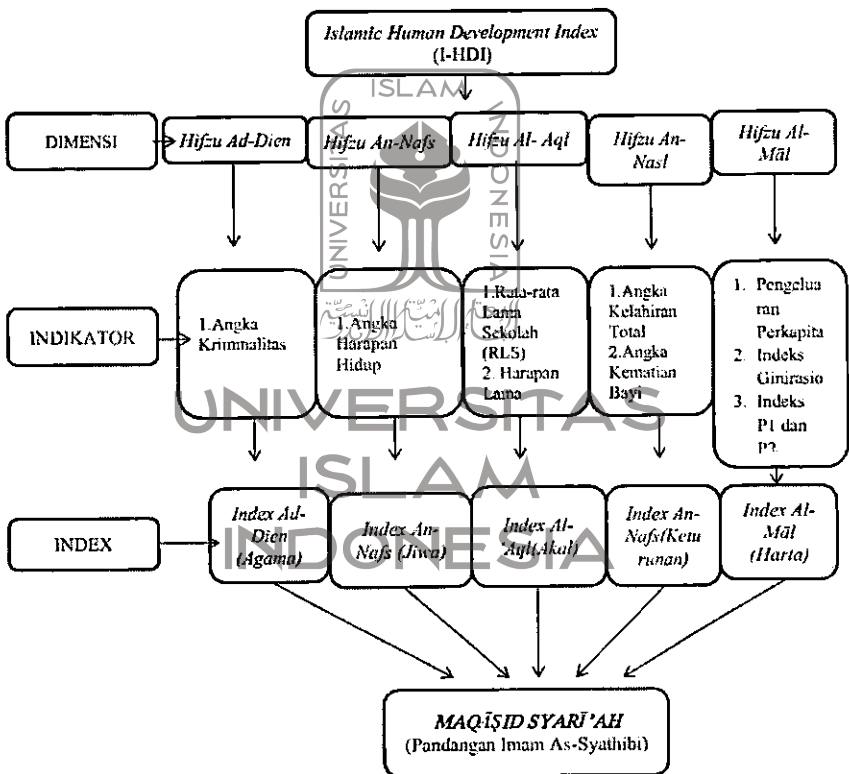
Islamic Human Development Index (I-HDI)

DIMENSI

Hifzu Ad-Dien

Hifzu An-Nafs

Hifzu Al- Aql

Hifzu An-Nasl

Hifzu Al-Māl

INDIKATOR

1.Angka Krimnalitas

1.Angka Harapan Hidup

1.Rata-rata Lama Sekolah (RLS)
2. Harapan Lama

1.Angka Kelahiran Total
2.Angka Kematian Bayi

1. Pengeluaran Perkapita
2. Indeks Ginirasio
3. Indeks P1 dan P2

INDEX

Index Ad-Dien (Agama)

Index An-Nafs (Jiwa)

Index Al-'Aql(Akal)

Index An-Nafs(Keturunan)

Index Al-Māl (Harta)

MAQĀṢID SYARĪ'AH
(Pandangan Imam As-Syathibi)

UNIVERSITAS ISLAM INDONESIA